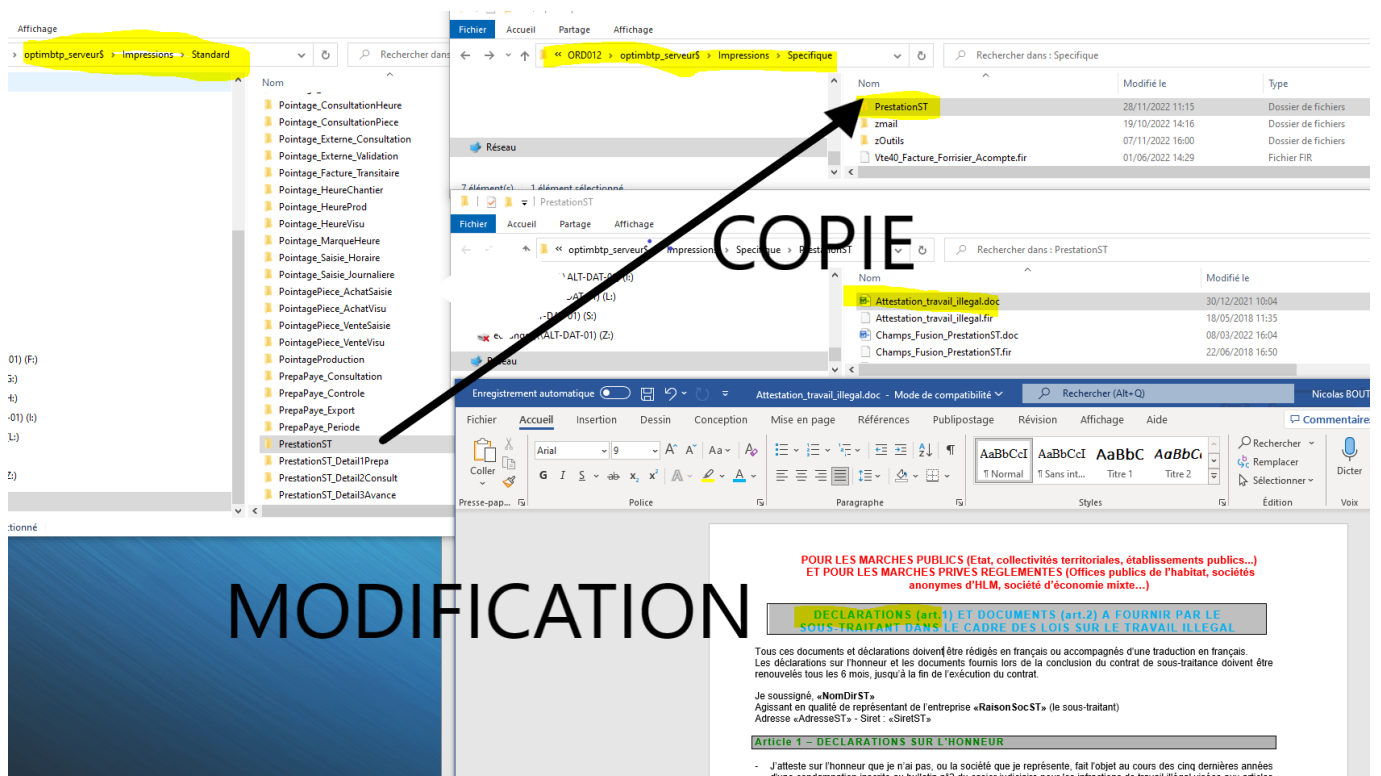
Affichage

› optimbtp_serveur$ › Impressions › Standard

Rechercher dans

Nom
Pointage_ConsultationHeure
Pointage_ConsultationPiece
Pointage_Externe_Consultation
Pointage_Externe_Validation
Pointage_Facture_Transitaire
Pointage_HeureChantier
Pointage_HeureProd
Pointage_HeureVisu
Pointage_MarqueHeure
Pointage_Saisie_Horaire
Pointage_Saisie_Journaliere
PointagePiece_AchatSaisie
PointagePiece_AchatVisu
PointagePiece_VenteSaisie
PointagePiece_VenteVisu
PointageProduction
PrepaPaye_Consultation
PrepaPaye_Controle
PrepaPaye_Export
PrepaPaye_Periode
PrestationST
PrestationST_Detail1Prepa
PrestationST_Detail2Consult
PrestationST_Detail3Avance

01) (F:)
S:)
H:)
-01) (I:)
L:)
Z:)
ctionné

Fichier Accueil Partage Affichage

« ORD012 › optimbtp_serveur$ › Impressions › Specifique

Rechercher dans : Specifique

| Nom | Modifié le | Type |
|---|---|---|
| PrestationST | 28/11/2022 11:15 | Dossier de fichiers |
| zmail | 19/10/2022 14:16 | Dossier de fichiers |
| zOutils | 07/11/2022 16:00 | Dossier de fichiers |
| Vte40_Facture_Forrisier_Acompte.fir | 01/06/2022 14:29 | Fichier FIR |

Réseau

7 élément(s) 1 élément sélectionné

PrestationST

Fichier Accueil Partage Affichage

« optimbtp_serveur$ › Impressions › Specifique › PrestationST

Rechercher dans : PrestationST

COPIE

ALT-DAT-01) (I:)
-DAT-01) (L:)
-DAT-01) (S:)
(ALT-DAT-01) (Z:)
Réseau

| Nom | Modifié le |
|---|---|
| Attestation_travail_illegal.doc | 30/12/2021 10:04 |
| Attestation_travail_illegal.fir | 18/05/2018 11:35 |
| Champs_Fusion_PrestationST.doc | 08/03/2022 16:04 |
| Champs_Fusion_PrestationST.fir | 22/06/2018 16:50 |

Enregistrement automatique Attestation_travail_illegal.doc - Mode de compatibilité Rechercher (Alt+Q) Nicolas BOUT

Fichier Accueil Insertion Dessin Conception Mise en page Références Publipostage Révision Affichage Aide Commentaires

Coller Arial 9 Presse-pap... Police Paragraphe

AaBbCcI ¶ Normal AaBbCcI ¶ Sans int... AaBbC Titre 1 AaBbC Titre 2 Styles

Rechercher Remplacer Sélectionner Édition Dicter Voix

MODIFICATION

POUR LES MARCHES PUBLICS (Etat, collectivités territoriales, établissements publics...)
ET POUR LES MARCHES PRIVES REGLEMENTES (Offices publics de l'habitat, sociétés anonymes d'HLM, société d'économie mixte...)

DECLARATIONS (art.1) ET DOCUMENTS (art.2) A FOURNIR PAR LE SOUS-TRAITANT DANS LE CADRE DES LOIS SUR LE TRAVAIL ILLEGAL

Tous ces documents et déclarations doivent être rédigés en français ou accompagnés d'une traduction en français.
Les déclarations sur l'honneur et les documents fournis lors de la conclusion du contrat de sous-traitance doivent être renouvelés tous les 6 mois, jusqu'à la fin de l'exécution du contrat.

Je soussigné, «NomDirST»
Agissant en qualité de représentant de l'entreprise «RaisonSocST» (le sous-traitant)
Adresse «AdresseST» - Siret : «SiretST»

Article 1 – DECLARATIONS SUR L'HONNEUR

- J'atteste sur l'honneur que je n'ai pas, ou la société que je représente, fait l'objet au cours des cinq dernières années
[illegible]